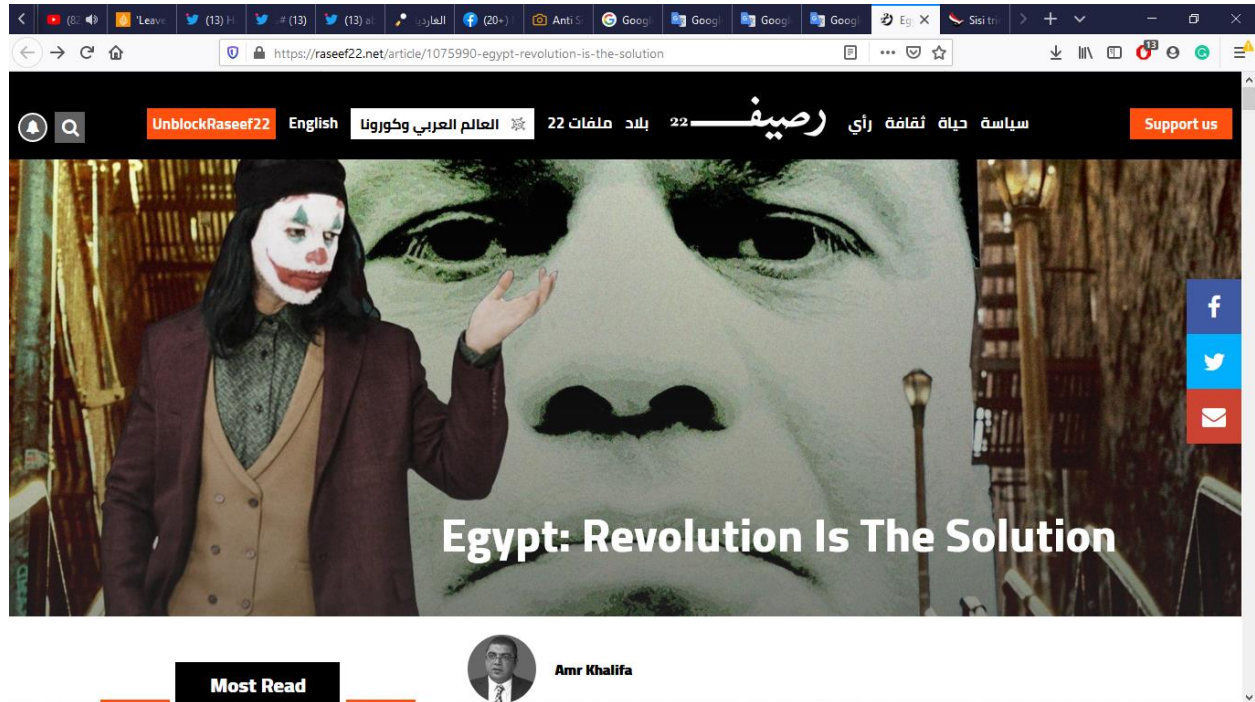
(82 'Leave (13) H # (13) (13) al العارف (20+) Anti S Googl Googl Googl Googl Eg Sisi tri

https://raseef22.net/article/1075990-egypt-revolution-is-the-solution

13

UnblockRaseef22 English العالم العربي وكورونا ملفات 22 بلاد 22 رصيف رأي ثقافة حياة سياسة Support us

Egypt: Revolution Is The Solution

Most Read

Amr Khalifa